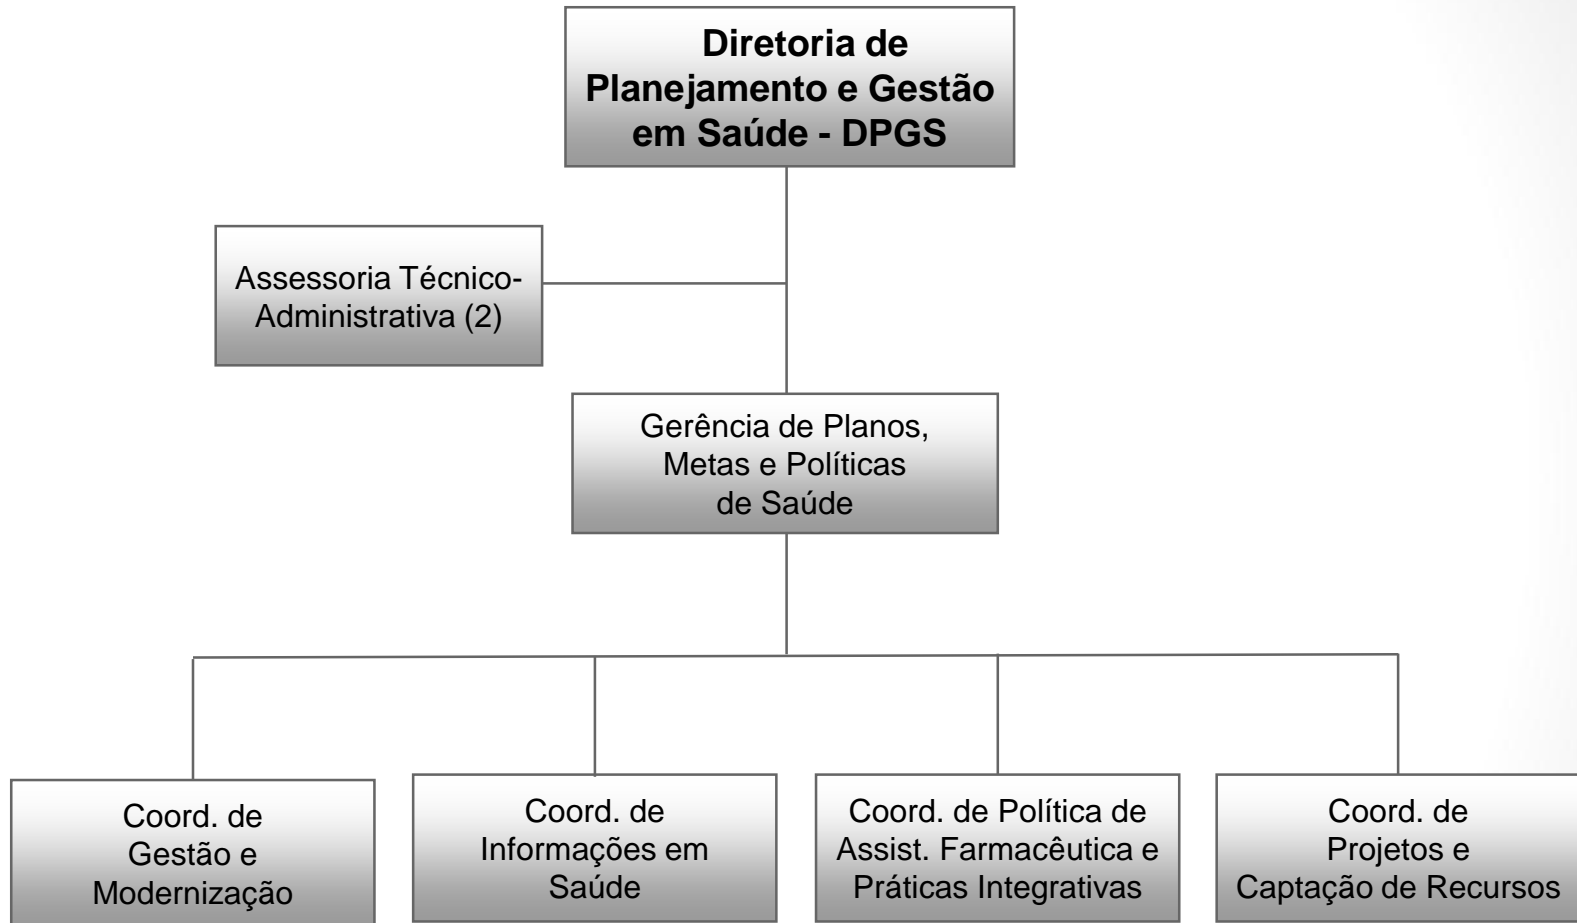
Diretoria de Planejamento e Gestão em Saúde - DPGS

Assessoria Técnico-Administrativa (2)

Gerência de Planos, Metas e Políticas de Saúde

Coord. de Gestão e Modernização

Coord. de Informações em Saúde

Coord. de Política de Assist. Farmacêutica e Práticas Integrativas

Coord. de Projetos e Captação de Recursos